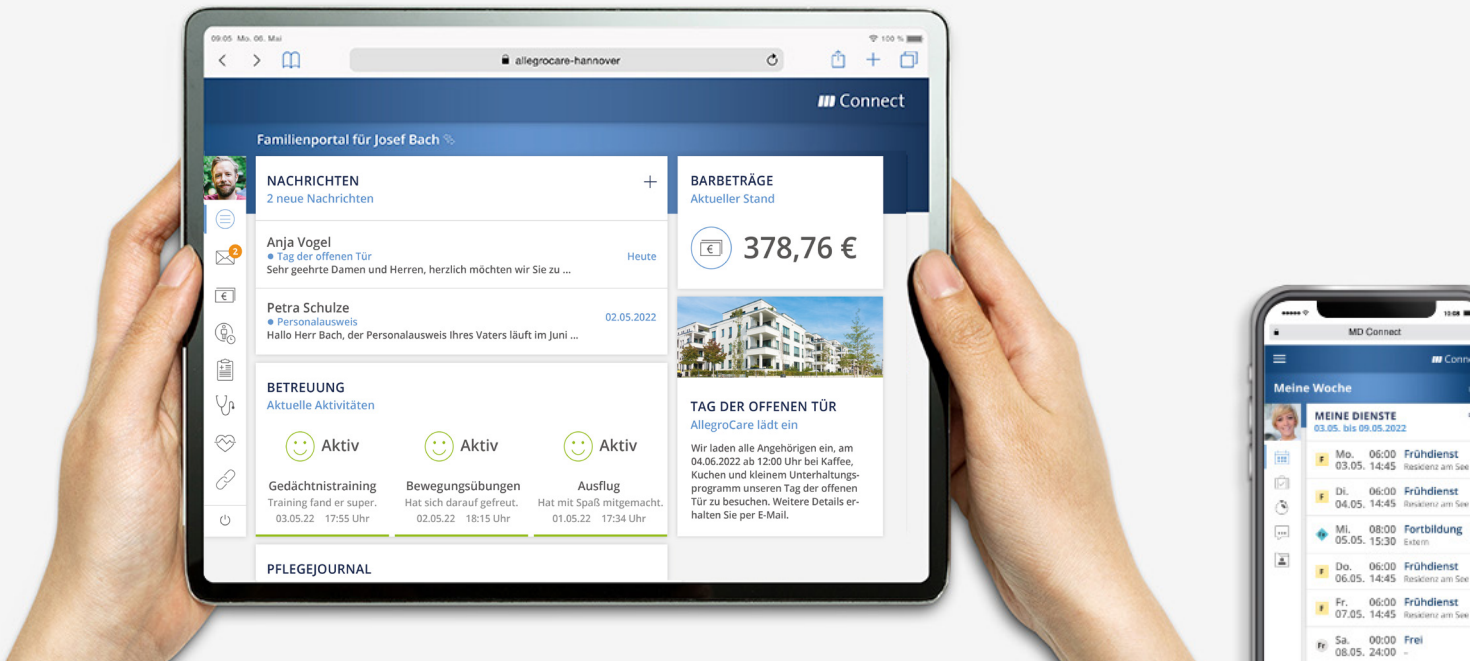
09:05 Mo. 06. Mai

100 %

allegrocare-hannover

Connect

Familienportal für Josef Bach

2

NACHRICHTEN
2 neue Nachrichten

+

Anja Vogel
Tag der offenen Tür
Heute
Sehr geehrte Damen und Herren, herzlich möchten wir Sie zu ...

Petra Schulze
Personalausweis
02.05.2022
Hallo Herr Bach, der Personalausweis Ihres Vaters läuft im Juni ...

BETREUUNG
Aktuelle Aktivitäten

Aktiv
Gedächtnistraining
Training fand er super.
03.05.22 17:55 Uhr

Aktiv
Bewegungsübungen
Hat sich darauf gefreut.
02.05.22 18:15 Uhr

Aktiv
Ausflug
Hat mit Spaß mitgemacht.
01.05.22 17:34 Uhr

PFLEGEJOURNAL

BARBETRÄGE
Aktueller Stand

378,76 €

TAG DER OFFENEN TÜR
AllegroCare lädt ein

Wir laden alle Angehörigen ein, am 04.06.2022 ab 12:00 Uhr bei Kaffee, Kuchen und kleinem Unterhaltungsprogramm unseren Tag der offenen Tür zu besuchen. Weitere Details erhalten Sie per E-Mail.

MD Connect

Connect

Meine Woche

MEINE DIENSTE
03.05. bis 09.05.2022

F Mo. 03.05. 06:00 14:45 Frühdienst Residenz am See
F Di. 04.05. 06:00 14:45 Frühdienst Residenz am See
Mi. 05.05. 08:00 15:30 Fortbildung Extern
F Do. 06.05. 06:00 14:45 Frühdienst Residenz am See
F Fr. 07.05. 06:00 14:45 Frühdienst Residenz am See
Fr Sa. 08.05. 00:00 24:00 Frei -